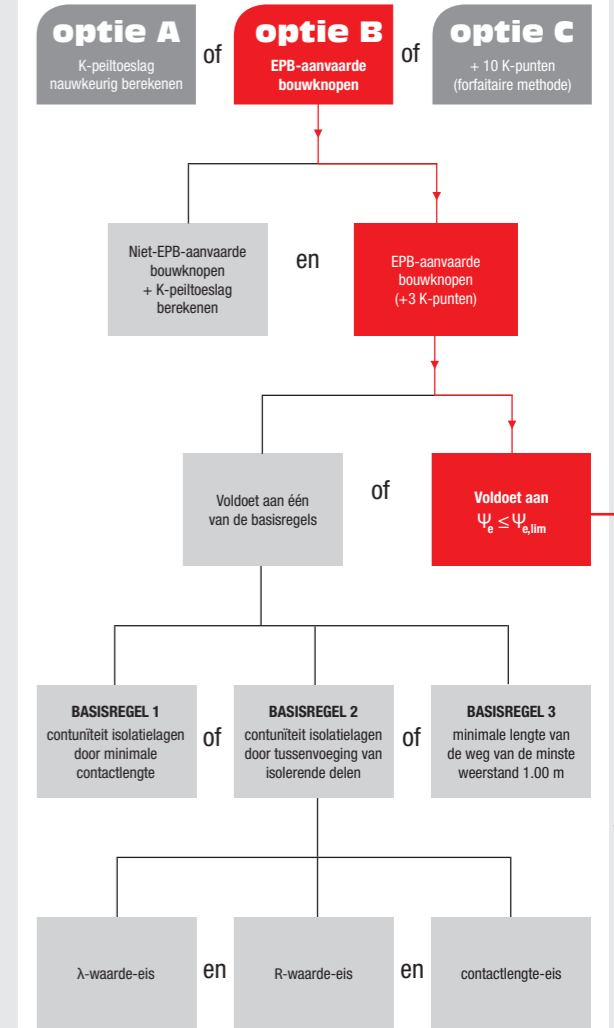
optie A
K-peiltoeslag nauwkeurig berekenen

of

optie B
EPB-aanvaarde bouwknopen

of

optie C
+ 10 K-punten (forfaitaire methode)

Niet-EPB-aanvaarde bouwknopen + K-peiltoeslag berekenen

en

EPB-aanvaarde bouwknopen (+3 K-punten)

Voldoet aan één van de basisregels

of

Voldoet aan $\Psi_e \leq \Psi_{e,lim}$

BASISREGEL 1
contuniteit isolatielagen door minimale contactlengte

of

BASISREGEL 2
contuniteit isolatielagen door tussenvoeging van isolerende delen

of

BASISREGEL 3
minimale lengte van de weg van de minste weerstand 1.00 m

λ-waarde-eis

en

R-waarde-eis

en

contactlengte-eis